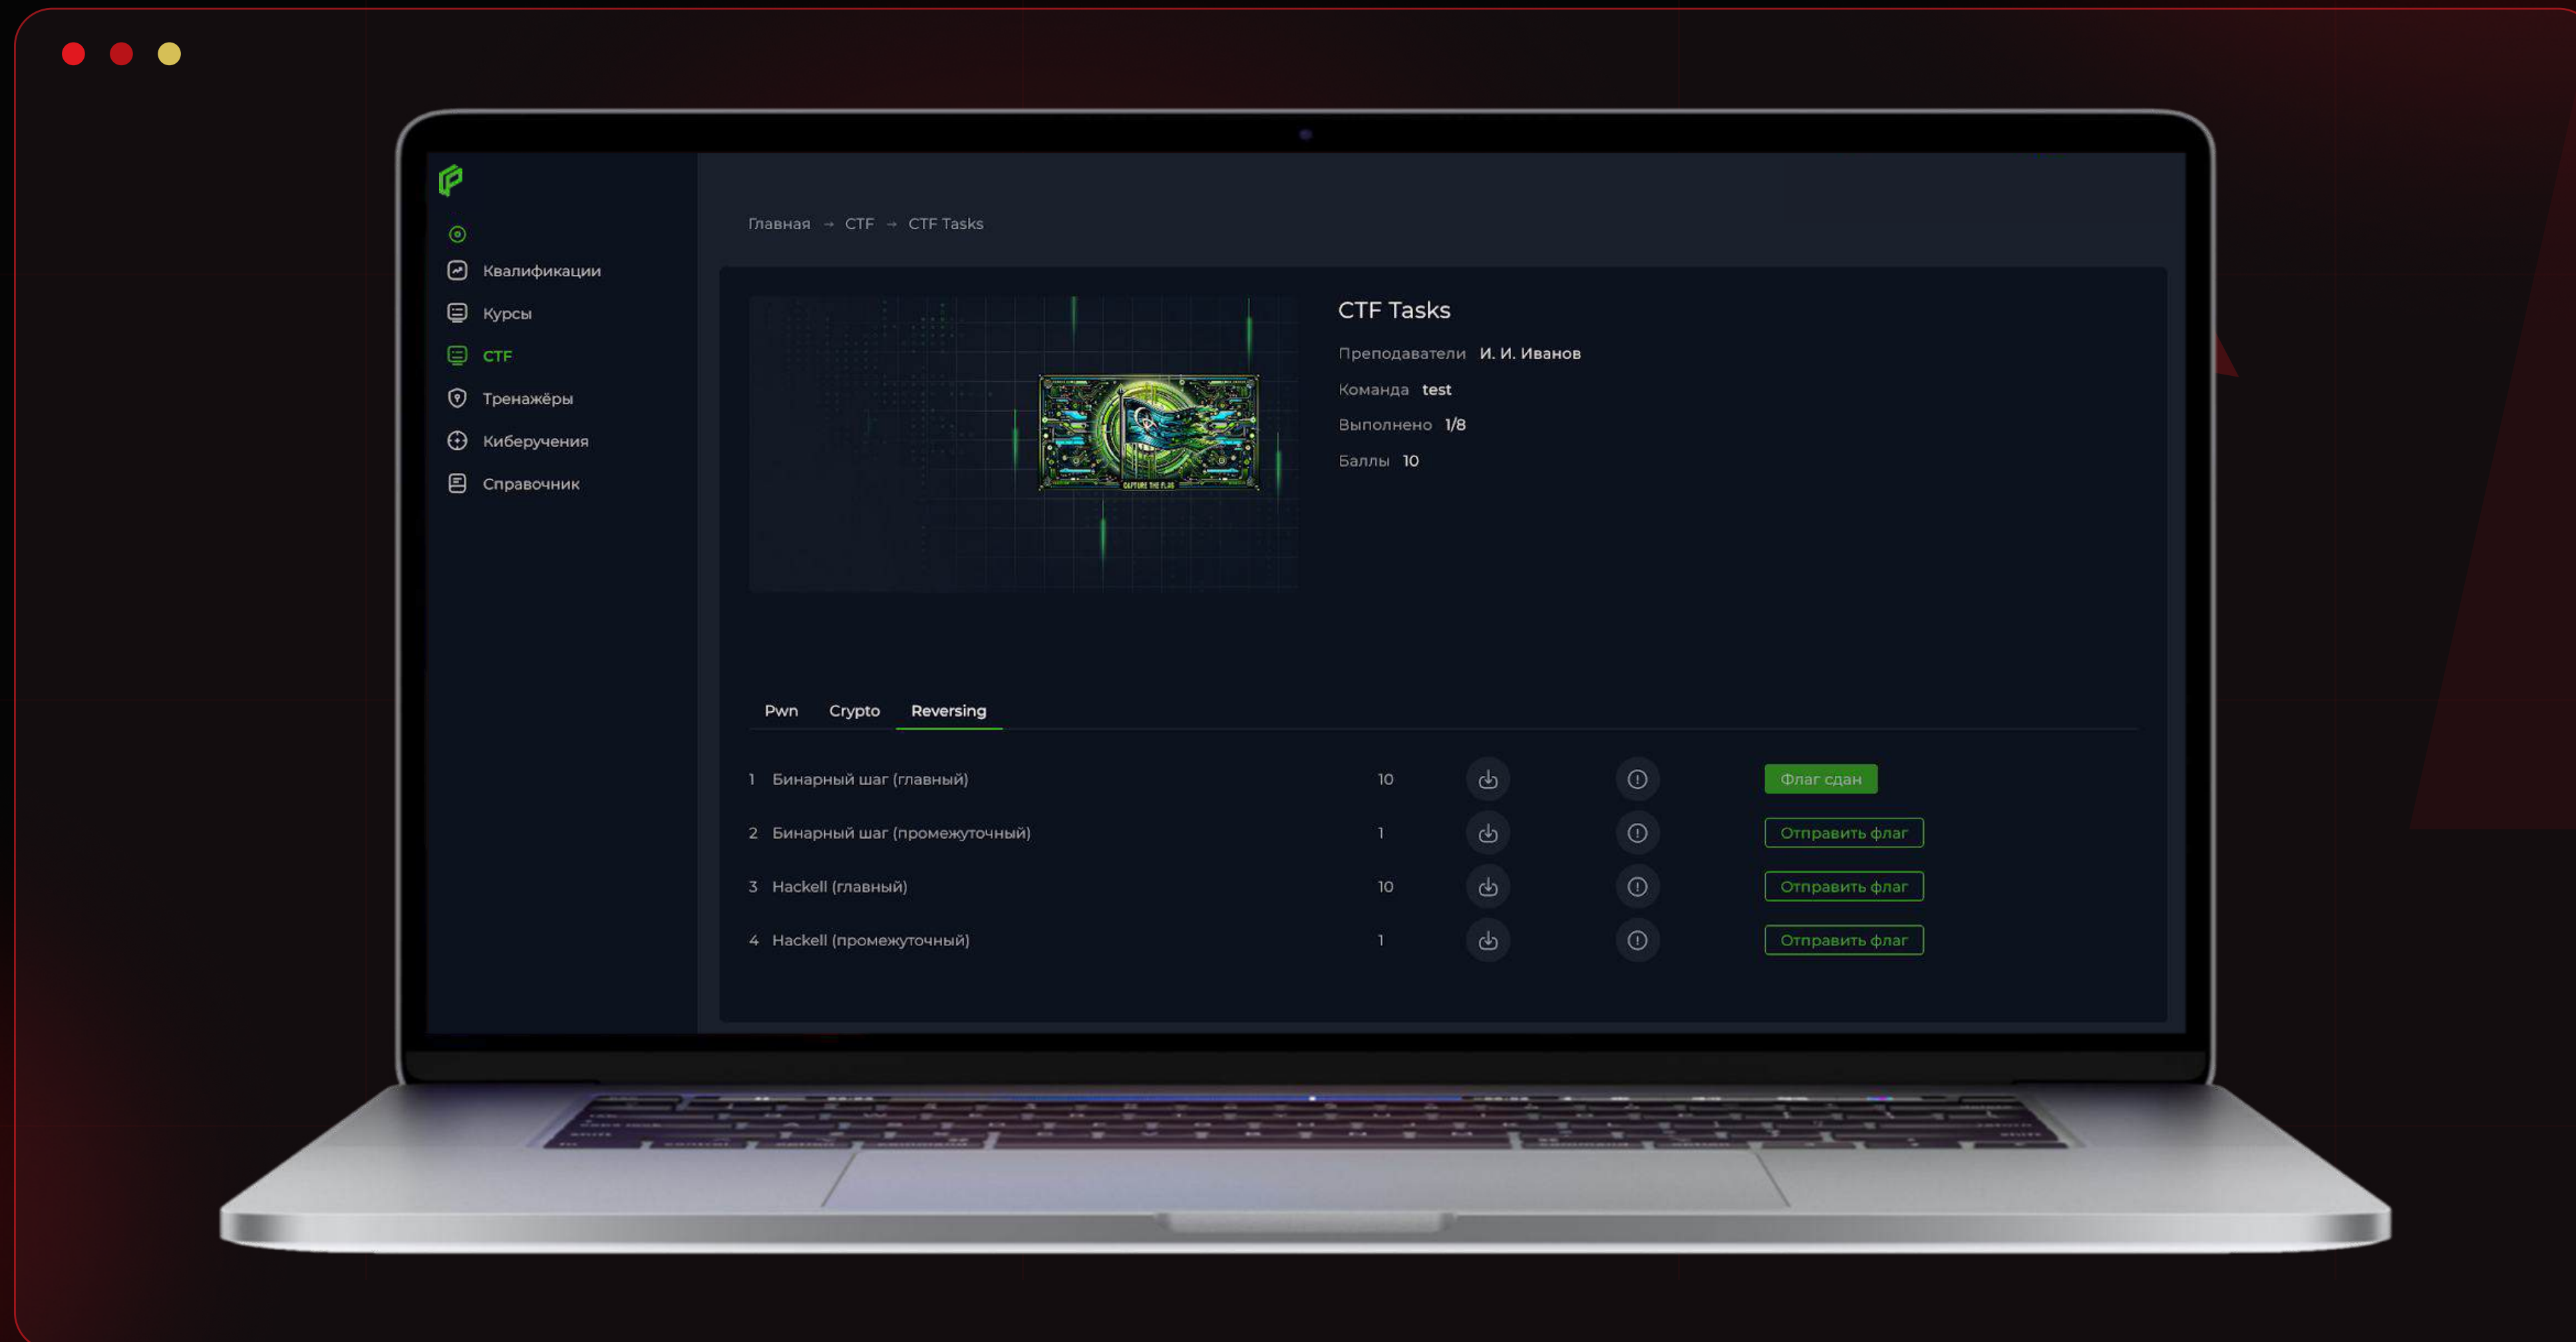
Квалификации
Курсы
CTF
Тренажёры
Киберучения
Справочник

Главная → CTF → CTF Tasks

CAPTURE THE FLAG

CTF Tasks
Преподаватели И. И. Иванов
Команда test
Выполнено 1/8
Баллы 10

Pwn Crypto Reversing

| | | | |
|---|---|---|---|
| 1 | Бинарный шаг (главный) | 10 | Флаг сдан |
| 2 | Бинарный шаг (промежуточный) | 1 | Отправить флаг |
| 3 | Hackell (главный) | 10 | Отправить флаг |
| 4 | Hackell (промежуточный) | 1 | Отправить флаг |